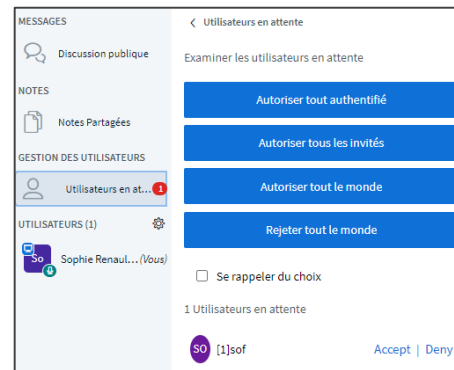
MESSAGES

Discussion publique

NOTES

Notes Partagées

GESTION DES UTILISATEURS

Utilisateurs en at... 1

UTILISATEURS (1)

So Sophie Renaul... (Vous)

< Utilisateurs en attente

Examiner les utilisateurs en attente

Autoriser tout authentifié

Autoriser tous les invités

Autoriser tout le monde

Rejeter tout le monde

Se rappeler du choix

1 Utilisateurs en attente

SO [1]sof Accept | Deny